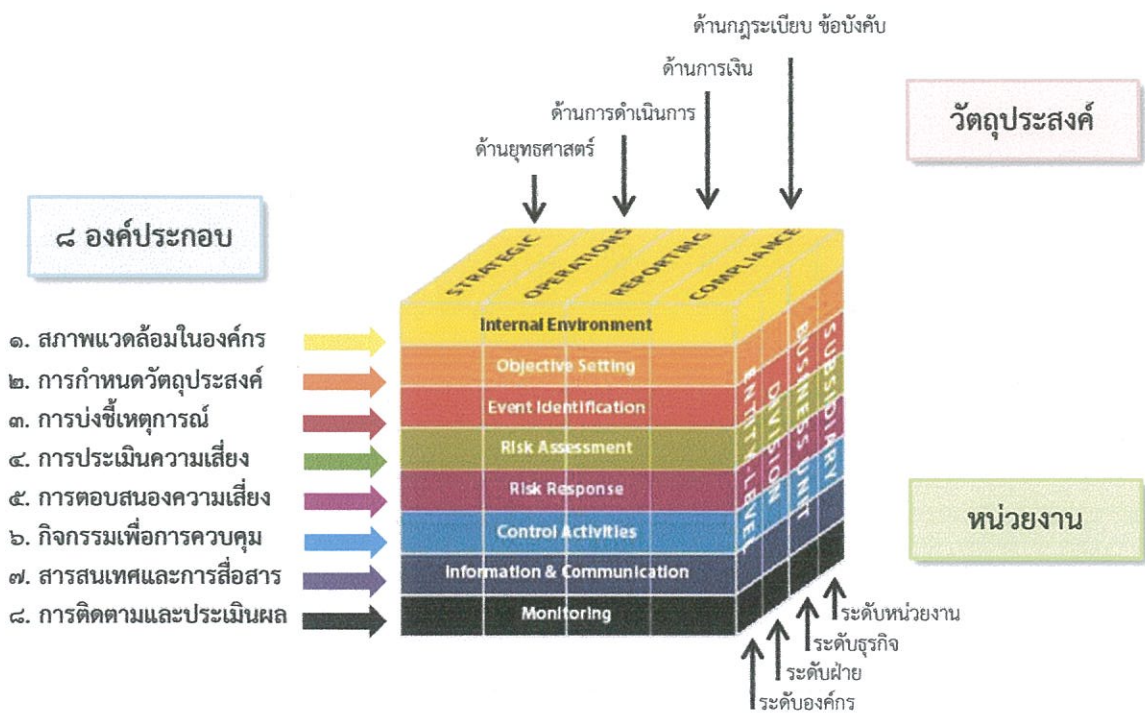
ด้านกฎระเบียบ ข้อบังคับ

ด้านการเงิน

ด้านการดำเนินการ

ด้านยุทธศาสตร์

วัตถุประสงค์

๘ องค์ประกอบ

STRATEGIC OPERATIONS REPORTING COMPLIANCE

Internal Environment

Objective Setting

Event Identification

Risk Assessment

Risk Response

Control Activities

Information & Communication

Monitoring

ENTITY-LEVEL DIVISION BUSINESS UNIT SUBSIDIARY

๑. สภาพแวดล้อมในองค์กร

๒. การกำหนดวัตถุประสงค์

๓. การบ่งชี้เหตุการณ์

๔. การประเมินความเสี่ยง

๕. การตอบสนองความเสี่ยง

๖. กิจกรรมเพื่อการควบคุม

๗. สารสนเทศและการสื่อสาร

๘. การติดตามและประเมินผล

หน่วยงาน

ระดับหน่วยงาน

ระดับธุรกิจ

ระดับฝ่าย

ระดับองค์กร